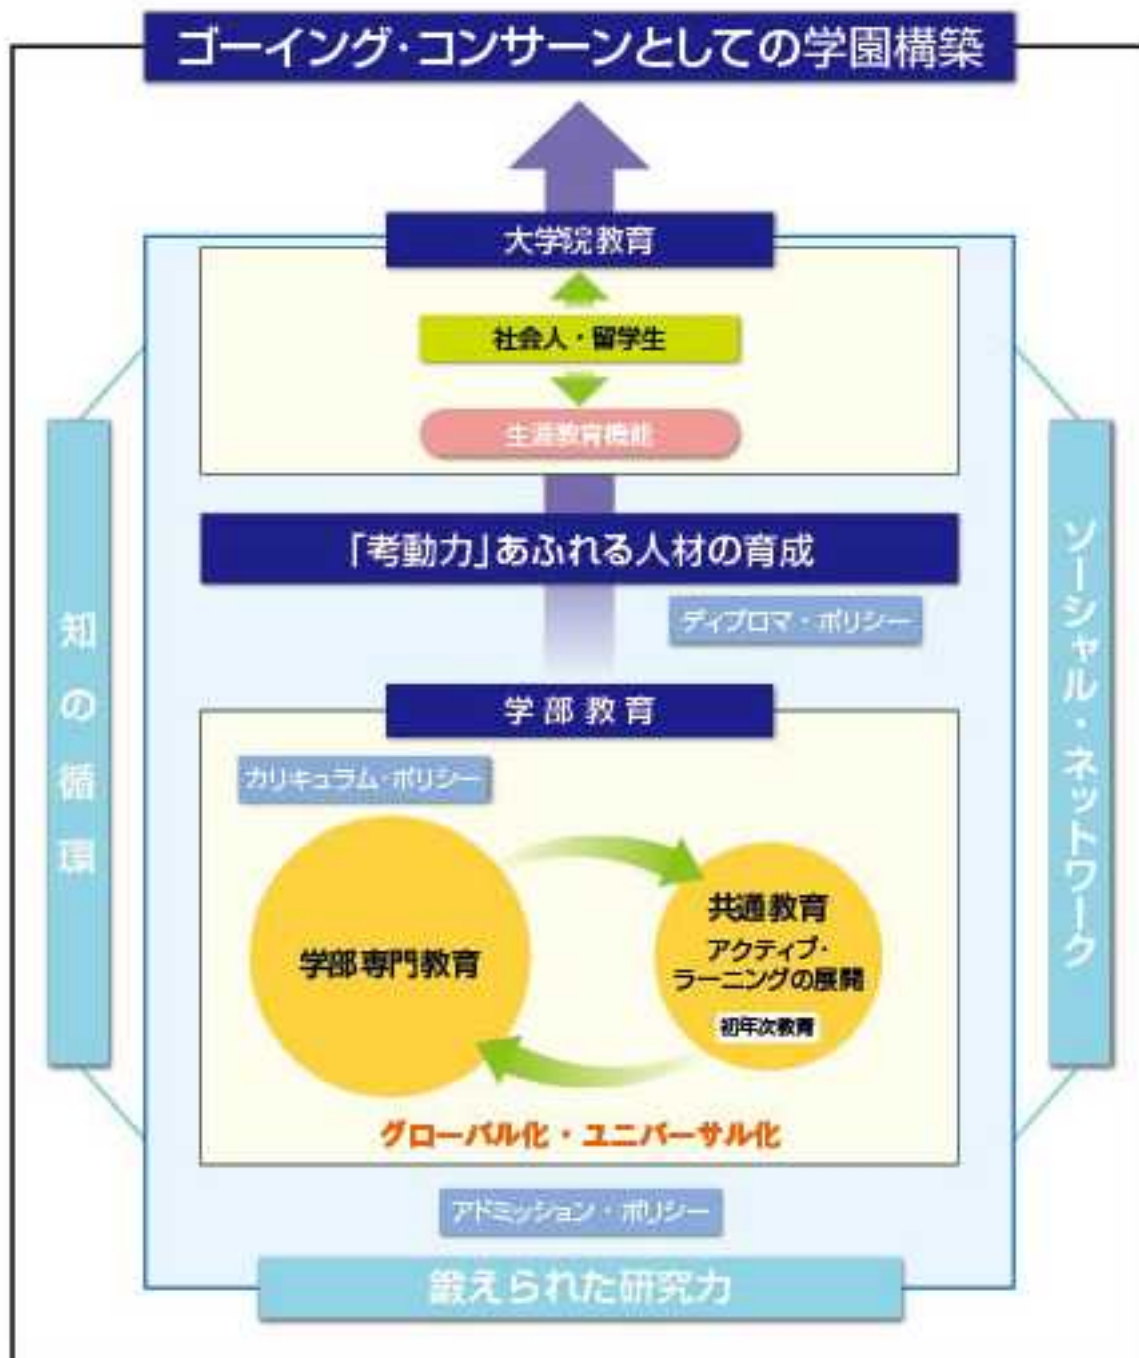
ゴーイング・コンサーンとしての学園構築

大学院教育

社会人・留学生

生涯教育機能

「考動力」あふれる人材の育成

ディプロマ・ポリシー

学部教育

カリキュラム・ポリシー

学部専門教育

共通教育
アクティブ・ラーニングの展開

初年次教育

グローバル化・ユニバーサル化

アドミッション・ポリシー

鍛えられた研究力

知の循環

ソーシャル・ネットワーク